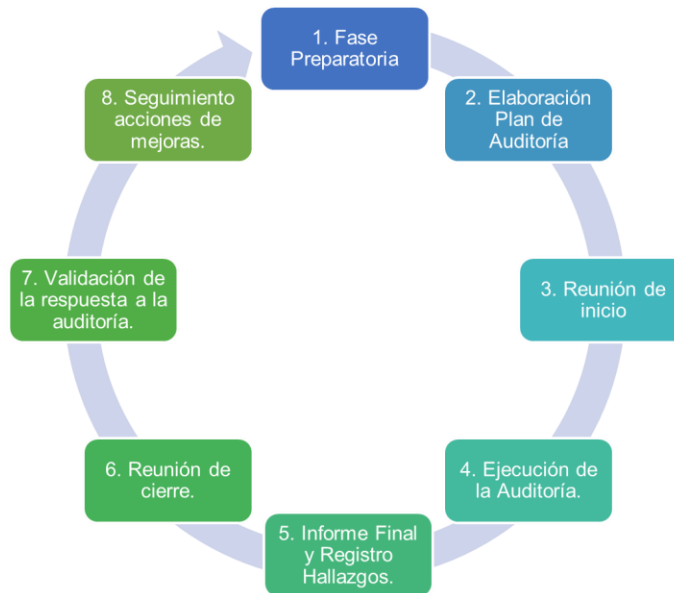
1. Fase Preparatoria

2. Elaboración Plan de Auditoría

3. Reunión de inicio

4. Ejecución de la Auditoría.

5. Informe Final y Registro Hallazgos.

6. Reunión de cierre.

7. Validación de la respuesta a la auditoría.

8. Seguimiento acciones de mejoras.